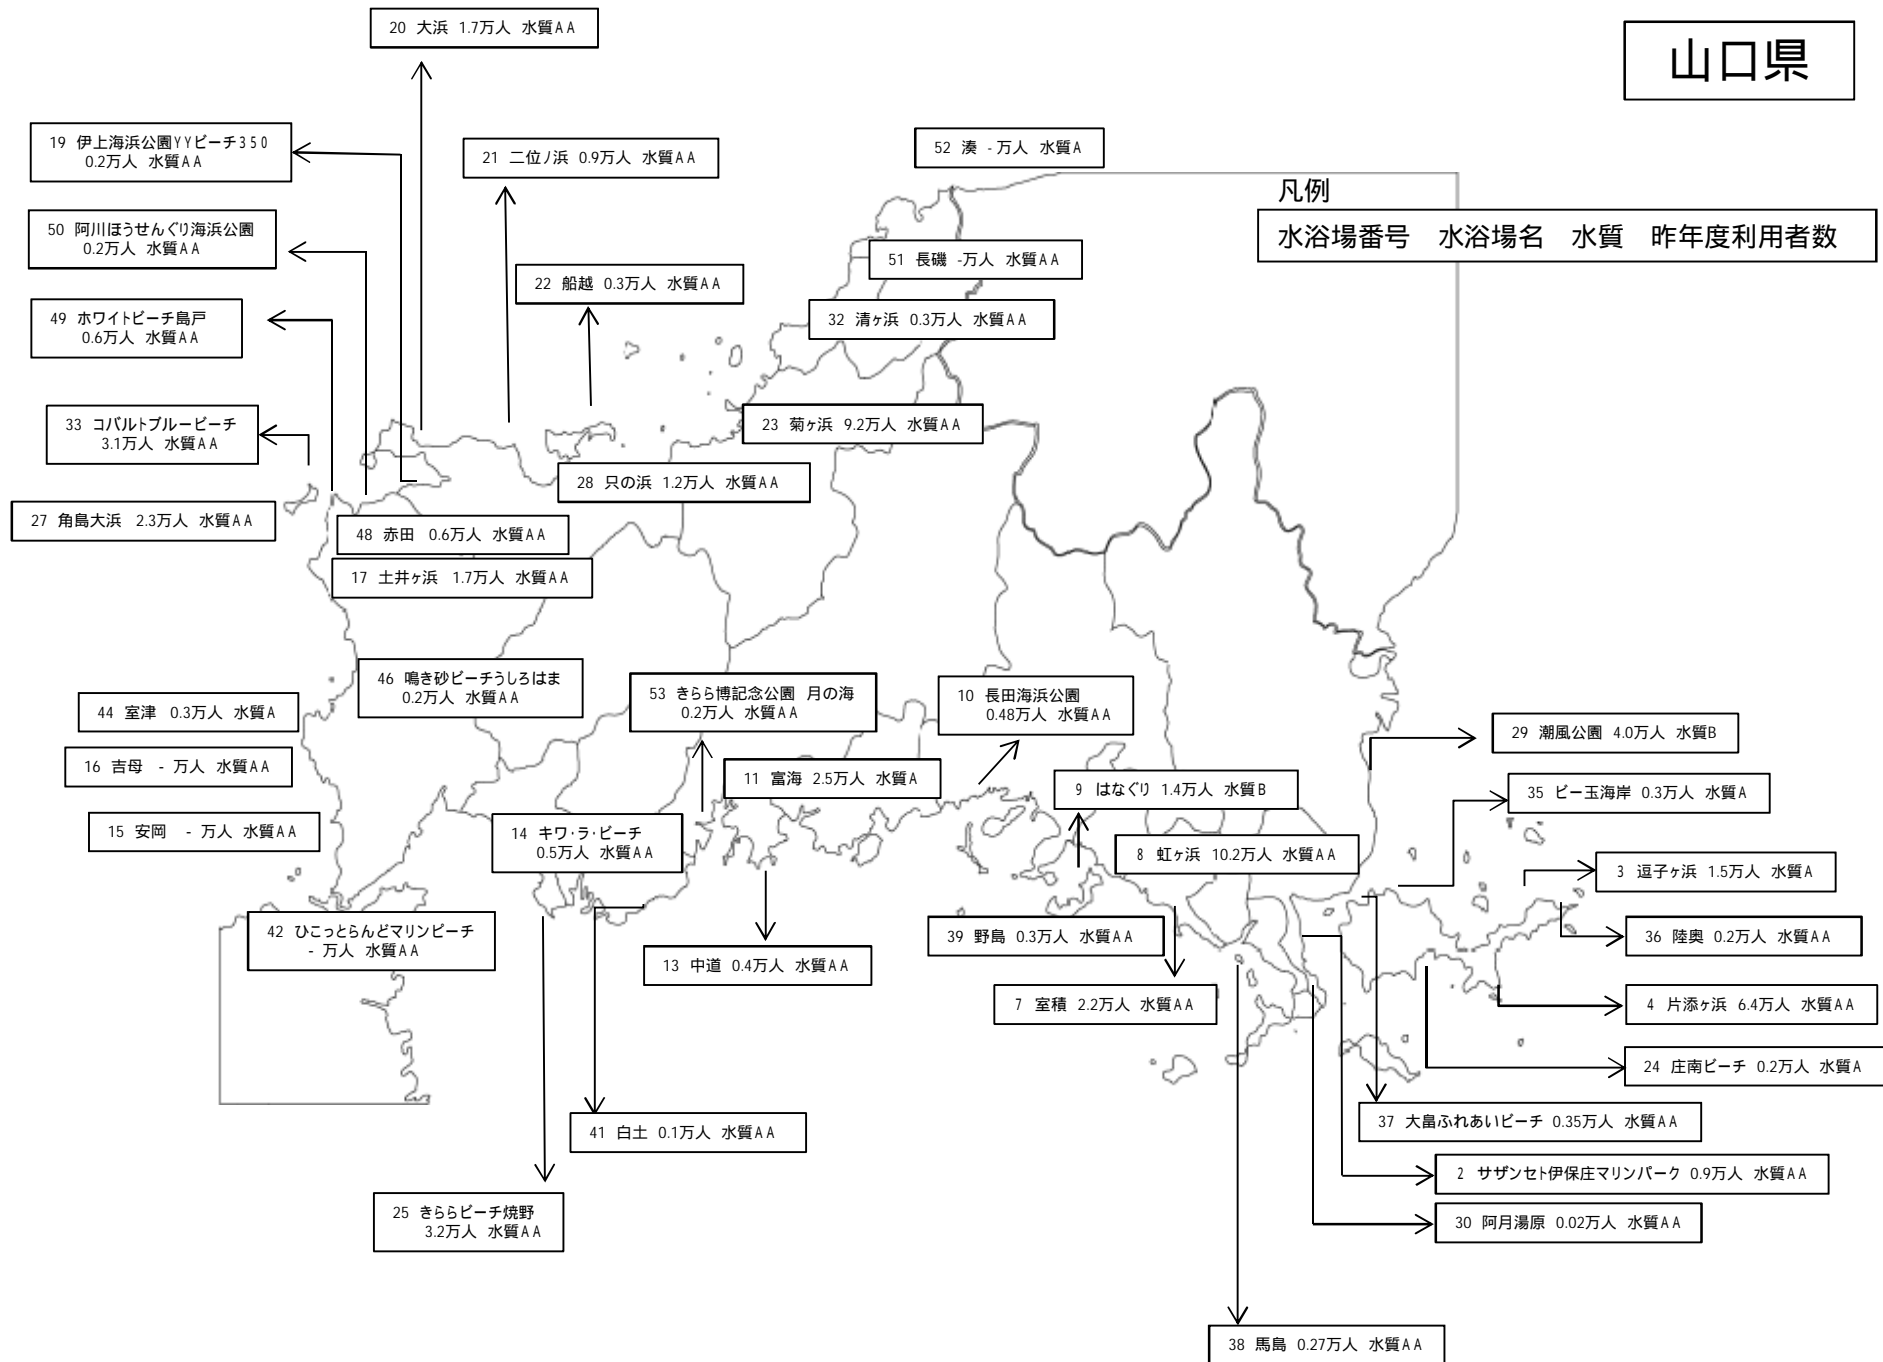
山口県

20 大浜 1.7万人 水質AA

19 伊上海浜公園YYビーチ350 0.2万人 水質AA

21 二位ノ浜 0.9万人 水質AA

52 湊 - 万人 水質A

凡例

水浴場番号 水浴場名 水質 昨年度利用者数

50 阿川ほうせんぐり海浜公園 0.2万人 水質AA

51 長磯 -万人 水質AA

22 船越 0.3万人 水質AA

49 ホワイトビーチ島戸 0.6万人 水質AA

32 清ヶ浜 0.3万人 水質AA

33 コバルトブルービーチ 3.1万人 水質AA

23 菊ヶ浜 9.2万人 水質AA

28 只の浜 1.2万人 水質AA

27 角島大浜 2.3万人 水質AA

48 赤田 0.6万人 水質AA

17 土井ヶ浜 1.7万人 水質AA

46 鳴き砂ビーチうしろはま 0.2万人 水質AA

53 きらら博記念公園 月の海 0.2万人 水質AA

10 長田海浜公園 0.48万人 水質AA

44 室津 0.3万人 水質A

29 潮風公園 4.0万人 水質B

16 吉母 - 万人 水質AA

11 富海 2.5万人 水質A

9 はなぐり 1.4万人 水質B

35 ビー玉海岸 0.3万人 水質A

15 安岡 - 万人 水質AA

14 キワ·ラ·ビーチ 0.5万人 水質AA

8 虹ヶ浜 10.2万人 水質AA

3 逗子ヶ浜 1.5万人 水質A

42 ひこっとらんどマリンビーチ - 万人 水質AA

39 野島 0.3万人 水質AA

36 陸奥 0.2万人 水質AA

13 中道 0.4万人 水質AA

7 室積 2.2万人 水質AA

4 片添ヶ浜 6.4万人 水質AA

24 庄南ビーチ 0.2万人 水質A

37 大島ふれあいビーチ 0.35万人 水質AA

41 白土 0.1万人 水質AA

2 サザンセト伊保庄マリンパーク 0.9万人 水質AA

25 きららビーチ焼野 3.2万人 水質AA

30 阿月湯原 0.02万人 水質AA

38 馬島 0.27万人 水質AA